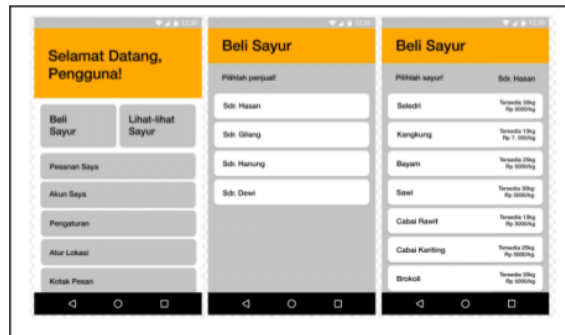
12:30

Selamat Datang, Pengguna!

Beli Sayur

Lihat-lihat Sayur

Pesanan Saya

Akun Saya

Pengaturan

Atur Lokasi

Kotak Pesan

12:30

Beli Sayur

Pilihlah penjual!

Sdr. Hasan

Sdr. Gilang

Sdr. Hanung

Sdr. Dewi

12:30

Beli Sayur

Pilihlah sayur!

Sdr. Hasan

Seledri

Tersedia 30kg Rp 5000/kg

Kangkung

Tersedia 13kg Rp 7. 500/kg

Bayam

Tersedia 25kg Rp 5000/kg

Sawi

Tersedia 30kg Rp 5000/kg

Cabai Rawit

Tersedia 13kg Rp 5000/kg

Cabai Keriting

Tersedia 25kg Rp 5000/kg

Brokoli

Tersedia 30kg Rp 5000/kg